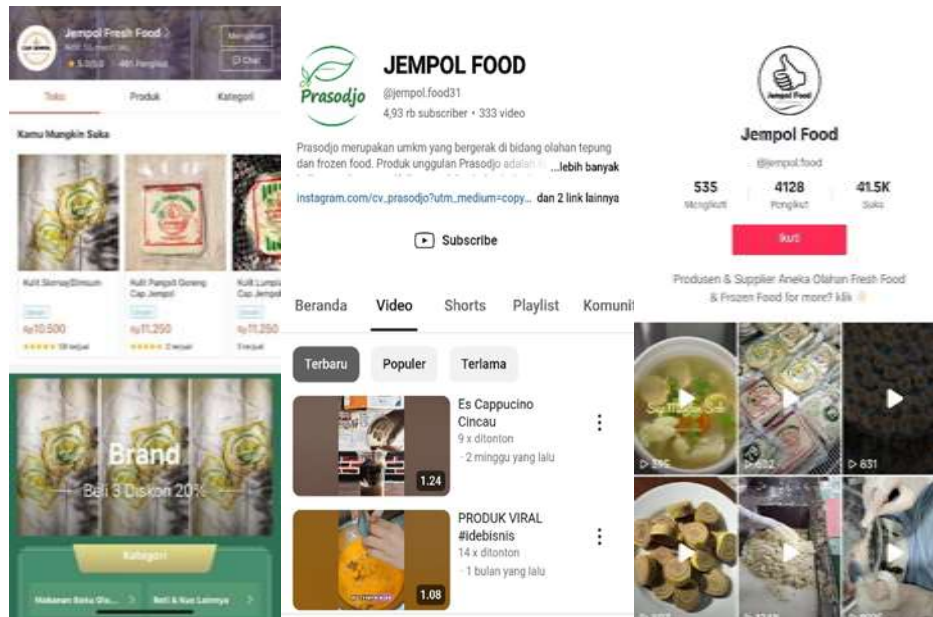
Jempol Fresh Food
★ 5.0/5.0 · 491 Pengikut
Mengikuti
Chat
Toko
Produk
Kategori
Kamu Mungkin Suka
Kulit Siomay/Dimsum
Rp10.500
★★★★★ 18 terjual
Kulit Pangsit Goreng Cap Jempol
Rp11.250
★★★★★ 3 terjual
Kulit Lumpia Cap Jempol
Rp11.250
Brand
Beli 3 Diskon 20%
Kategori
Makanan Beku Ola...
Roti & Kue Lainnya

Prasodjo
JEMPOL FOOD
@jempol.food31
4,93 rb subscriber • 333 video
Prasodjo merupakan umkm yang bergerak di bidang olahan tepung dan frozen food. Produk unggulan Prasodjo adalah ...lebih banyak
instagram.com/cv_prasodjo?utm_medium=copy... dan 2 link lainnya
Subscribe
Beranda
Video
Shorts
Playlist
Komunit
Terbaru
Populer
Terlama
Es Cappucino Cincau
9 x ditonton
· 2 minggu yang lalu
1.24
PRODUK VIRAL #idebisnis
14 x ditonton
· 1 bulan yang lalu
1.08

Jempol Food
Jempol Food
@jempol.food
535
Mengikuti
4128
Pengikut
41.5K
Suka
Ikuti
Produsen & Supplier Aneka Olahan Fresh Food & Frozen Food for more? klik
▷ 595
▷ 632
▷ 631